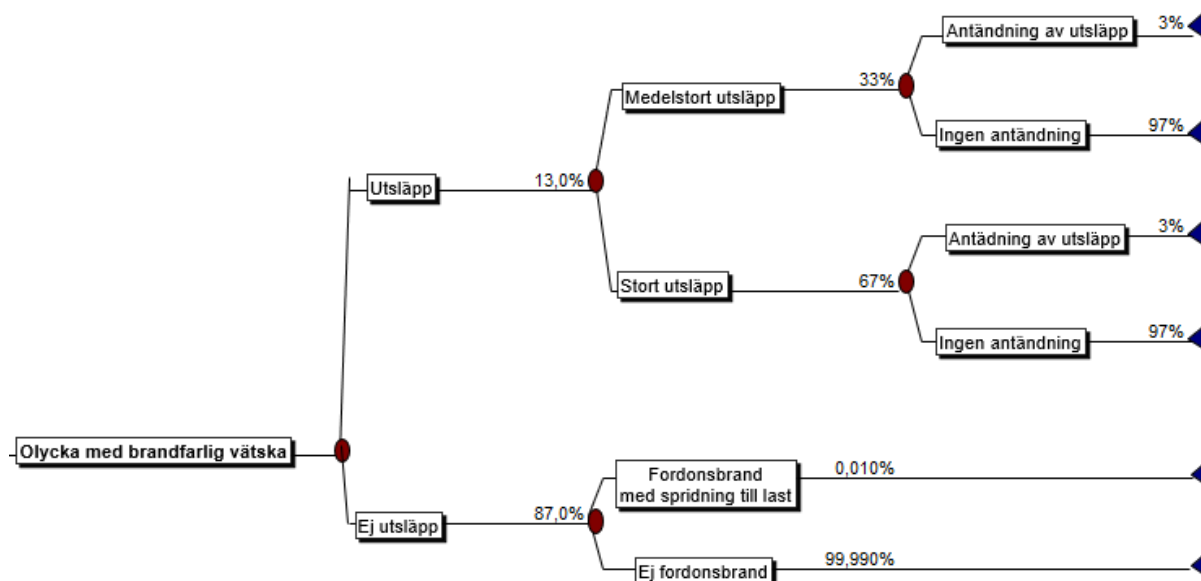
Olycka med brandfarlig vätska

Utsläpp

13,0%

Medelstort utsläpp

33%

Antändning av utsläpp

3%

Ingen antändning

97%

Stort utsläpp

67%

Antädning av utsläpp

3%

Ingen antändning

97%

Ej utsläpp

87,0%

Fordonsbrand med spridning till last

0,010%

Ej fordonsbrand

99,990%